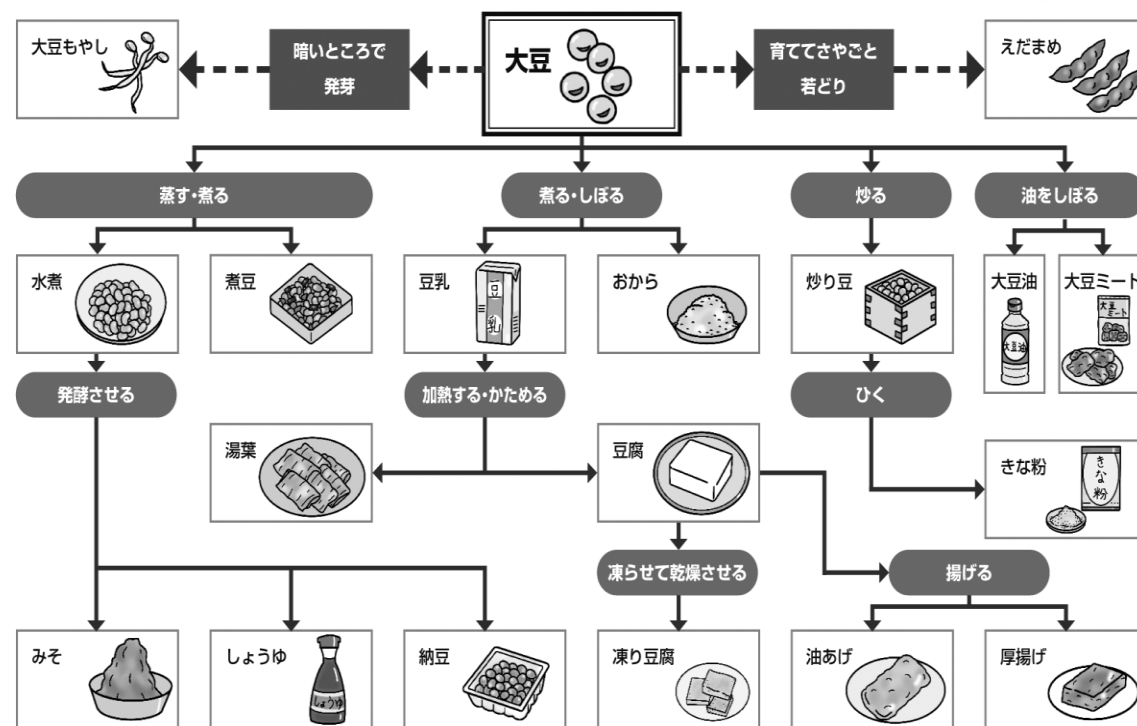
大豆もやし

暗いところで発芽

大豆

育ててさやごと若どり

えだまめ

蒸す・煮る

煮る・しぼる

炒る

油をしぼる

水煮

煮豆

豆乳

豆乳

おから

炒り豆

大豆油

大豆油

大豆ミート

大豆ミート

発酵させる

加熱する・かためる

ひく

湯葉

豆腐

きな粉

きな粉

凍らせて乾燥させる

揚げる

みそ

しょうゆ

しょうゆ

納豆

凍り豆腐

油あげ

厚揚げ